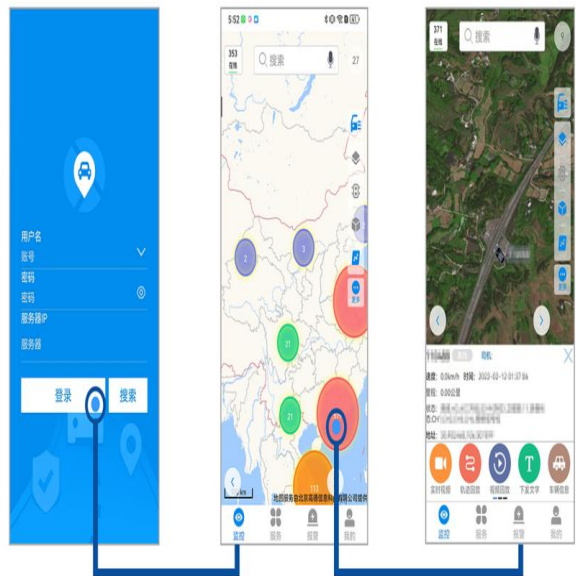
用户名
账号
密码
密码
服务器IP
服务器
登录
搜索

5:52
353
在线
搜索
27
2
3
21
21
更多
113
地图服务由北京高德信息科技有限公司提供
监控
服务
报警
我的

371
在线
搜索
司机
速度: 0.0km/h 时间: 2023-03-12 01:37:06
里程: 0.00公里
状态:
地址:
实时视频
轨迹回放
视频回放
下发文字
车辆视频
监控
服务
报警
我的